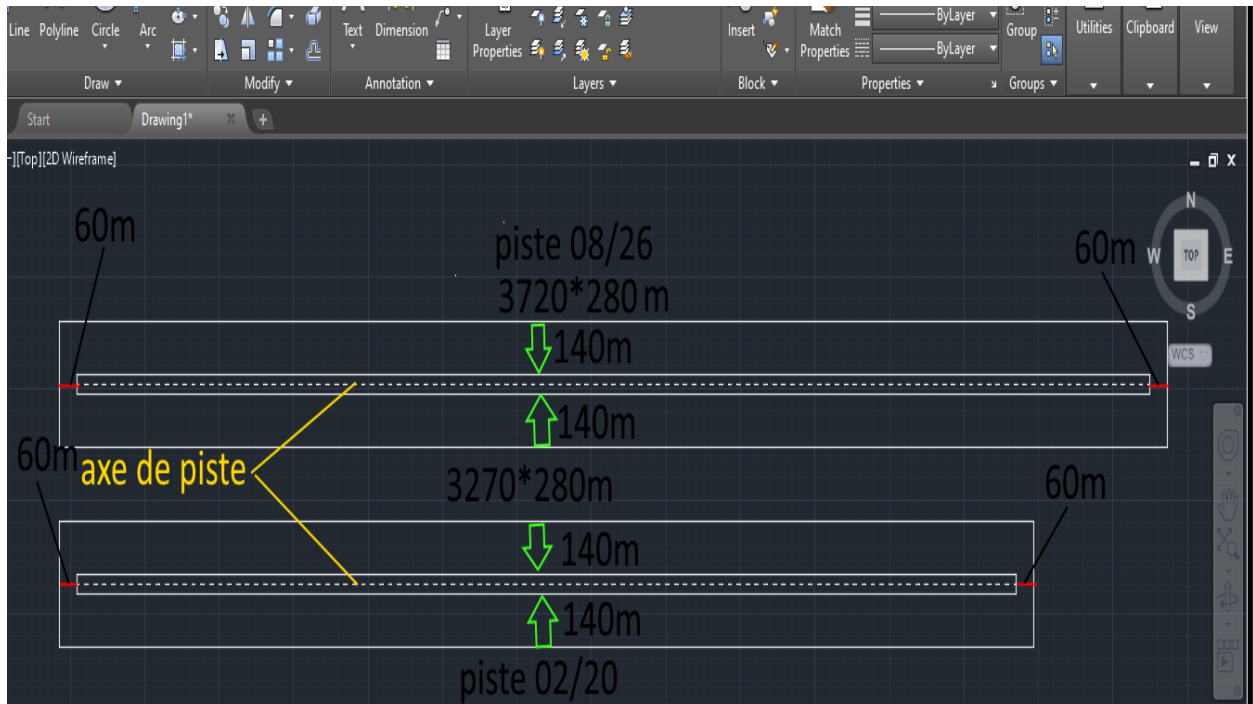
Line Polyline Circle Arc
Draw ▾
Modify ▾
Text Dimension
Annotation ▾
Layer Properties
Layers ▾
Insert
Block ▾
Match Properties
ByLayer
ByLayer
Properties ▾
Group
Groups ▾
Utilities
Clipboard
View

Start
Drawing1*
+

-][Top][2D Wireframe]

N
W TOP E
S
WCS

60m
piste 08/26
3720*280 m
60m
140m
140m
60m
axe de piste
3270*280m
60m
140m
140m
piste 02/20